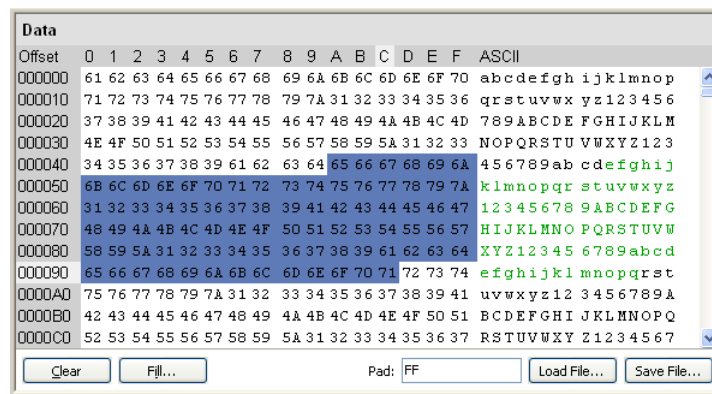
Data

| Offset | 0 1 2 3 4 5 6 7 | 8 9 A B C D E F | ASCII |
|---|---|---|---|
| 000000 | 61 62 63 64 65 66 67 68 | 69 6A 6B 6C 6D 6E 6F 70 | abcdefghijklmnop |
| 000010 | 71 72 73 74 75 76 77 78 | 79 7A 31 32 33 34 35 36 | qrstuvwxyz123456 |
| 000020 | 37 38 39 41 42 43 44 45 | 46 47 48 49 4A 4B 4C 4D | 789ABCDEFGHIJKLM |
| 000030 | 4E 4F 50 51 52 53 54 55 | 56 57 58 59 5A 31 32 33 | NOPQRSTUVWXYZ123 |
| 000040 | 34 35 36 37 38 39 61 62 | 63 64 65 66 67 68 69 6A | 456789abcdefghij |
| 000050 | 6B 6C 6D 6E 6F 70 71 72 | 73 74 75 76 77 78 79 7A | klmnopqrstuvwxyz |
| 000060 | 31 32 33 34 35 36 37 38 | 39 41 42 43 44 45 46 47 | 123456789ABCDEFG |
| 000070 | 48 49 4A 4B 4C 4D 4E 4F | 50 51 52 53 54 55 56 57 | HIJKLMNOPQRSTUVW |
| 000080 | 58 59 5A 31 32 33 34 35 | 36 37 38 39 61 62 63 64 | XYZ123456789abcd |
| 000090 | 65 66 67 68 69 6A 6B 6C | 6D 6E 6F 70 71 72 73 74 | efghijklmnopqrst |
| 0000A0 | 75 76 77 78 79 7A 31 32 | 33 34 35 36 37 38 39 41 | uvwxyz123456789A |
| 0000B0 | 42 43 44 45 46 47 48 49 | 4A 4B 4C 4D 4E 4F 50 51 | BCDEFGHIJKLMNOPQ |
| 0000C0 | 52 53 54 55 56 57 58 59 | 5A 31 32 33 34 35 36 37 | RSTUVWXYZ1234567 |

Clear Fill... Pad: FF Load File... Save File...